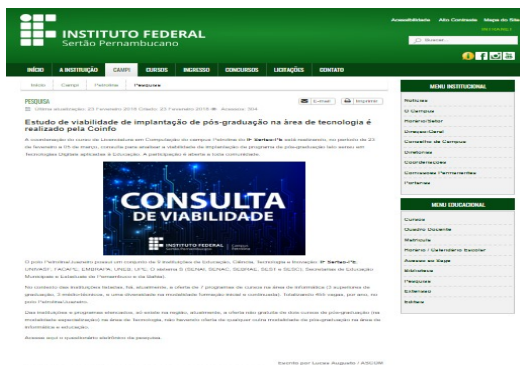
INSTITUTO FEDERAL
Sertão Pernambucano

Acessibilidade Alto Contraste Mapa do Site

Buscar...

INÍCIO A INSTITUIÇÃO CAMPI CURSOS INGRESSO CONCURSOS LICITAÇÕES CONTATO

Início Campi Petrolina Pesquisa

PESQUISA
Última atualização: 23 Fevereiro 2018 Criado: 23 Fevereiro 2018 Acessos: 304

E-mail Imprimir

Estudo de viabilidade de implantação de pós-graduação na área de tecnologia é realizado pela Coinfo

A coordenação do curso de Licenciatura em Computação do campus Petrolina do IF Sertão-PE está realizando, no período de 23 de fevereiro a 05 de março, consulta para analisar a viabilidade de implantação de programa de pós-graduação lato sensu em Tecnologias Digitais aplicadas à Educação. A participação é aberta a toda comunidade.

CONSULTA DE VIABILIDADE
INSTITUTO FEDERAL
Sertão Pernambucano

O polo Petrolina/Juazeiro possui um conjunto de 9 instituições de Educação, Ciência, Tecnologia e Inovação: IF Sertão-PE, UNIVASF, FACAPE, EMBRAPA, UNEB, UPE, O sistema S (SENAI, SENAC, SEBRAE, SEST e SESC). Secretarias de Educação Municipais e Estaduais de Pernambuco e da Bahia.

No contexto das instituições listadas, há, atualmente, a oferta de 7 programas de cursos na área de informática (3 superiores de graduação, 3 stricto/técnicos, e uma divulgada na modalidade formação inicial e continuada), totalizando 600 vagas, por ano, no polo Petrolina/Juazeiro.

Das instituições e programas elencados, ao existe na região, atualmente, a oferta não gratuita de dois cursos de pós-graduação (na modalidade especialização) na área de Tecnologia, não havendo oferta de qualquer outra modalidade de pós-graduação na área de Informática e educação.

Acesse aqui o questionário eletrônico da pesquisa.

Escrito por Lucas Augusto / ASCOM

MENU INSTITUCIONAL
Notícias
O Campus
Horário/Setor
Direção-Geral
Conselho do Campus
Diretorias
Coordenações
Comissões Permanentes
Portarias

MENU EDUCACIONAL
Cursos
Quadro Docente
Matrícula
Horário / Calendário Escolar
Acesso ao Siga
Biblioteca
Pesquisa
Extensão
Editais